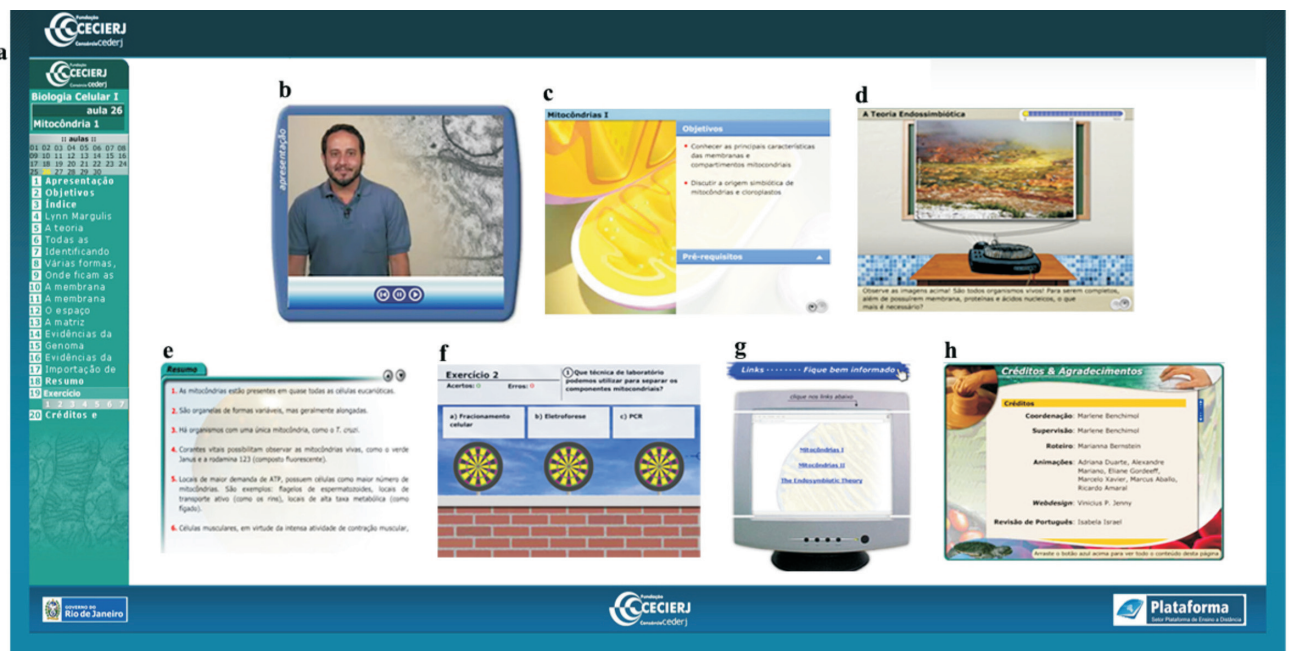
a

Fundação CECIERJ Consórcio cederj

Fundação CECIERJ Consórcio cederj
Biologia Celular I
aula 26
Mitocôndria 1

:: aulas ::
01 02 03 04 05 06 07 08
09 10 11 12 13 14 15 16
17 18 19 20 21 22 23 24
25 26 27 28 29 30

1 Apresentação
2 Objetivos
3 Índice
4 Lynn Margulis
5 A teoria
6 Todas as
7 Identificando
8 Várias formas,
9 Onde ficam as
10 A membrana
11 A membrana
12 O espaço
13 A matriz
14 Evidências da
15 Genoma
16 Evidências da
17 Importação de
18 Resumo
19 Exercício
1 2 3 4 5 6 7
20 Créditos e

b
apresentação

c
Mitocôndrias I
Objetivos
Conhecer as principais características das membranas e compartimentos mitocondriais
Discutir a origem simbiótica de mitocôndrias e cloroplastos
Pré-requisitos

d
A Teoria Endossimbiótica
Observe as imagens acima! São todos organismos vivos! Para serem completos, além de possuírem membrana, proteínas e ácidos nucleicos, o que mais é necessário?

e
Resumo
1. As mitocôndrias estão presentes em quase todas as células eucarióticas.
2. São organelas de formas variáveis, mas geralmente alongadas.
3. Há organismos com uma única mitocôndria, como o T. cruzi.
4. Corantes vitais possibilitam observar as mitocôndrias vivas, como o verde Janus e a rodamina 123 (composto fluorescente).
5. Locais de maior demanda de ATP, possuem células como maior número de mitocôndrias. São exemplos: flagelos de espermatozoides, locais de transporte ativo (como os rins), locais de alta taxa metabólica (como fígado).
6. Células musculares, em virtude da intensa atividade de contração muscular,

f
Exercício 2
Acertos: 0 Erros: 0
1 Que técnica de laboratório podemos utilizar para separar os componentes mitocondriais?
a) Fracionamento celular
b) Eletroforese
c) PCR

g
Links ········ Fique bem informado
clique nos links abaixo
Mitocôndrias I
Mitocôndrias II
The Endosymbiotic Theory

h
Créditos & Agradecimentos
Créditos
Coordenação: Marlene Benchimol
Supervisão: Marlene Benchimol
Roteiro: Marianna Bernstein
Animações: Adriana Duarte, Alexandre Mariano, Eliane Gordeeff, Marcello Xavier, Marcus Aballo, Ricardo Amaral
Webdesign: Vinicius P. Jenny
Revisão de Português: Isabela Israel
Arraste o botão azul acima para ver todo o conteúdo desta página

GOVERNO DO Rio de Janeiro
Fundação CECIERJ Consórcio cederj
Plataforma
Setor Plataforma de Ensino a Distância